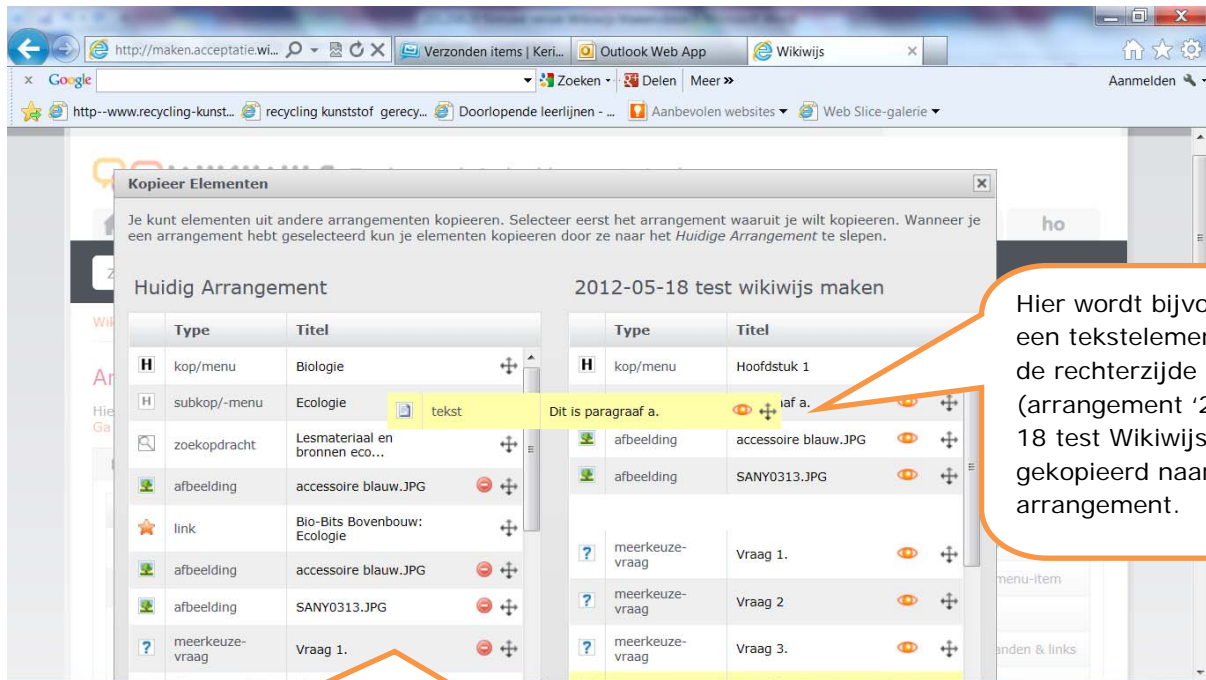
http://maken.acceptatie.wi...  Verzonden items | Keri...  Outlook Web App  Wikiwijs

Google  Zoeken  Delen  Meer »  Aanmelden

http--www.recycling-kunst...  recycling kunststof gerecy...  Doorlopende leerlijnen - ...  Aanbevolen websites  Web Slice-galerie

Kopieer Elementen

Je kunt elementen uit andere arrangementen kopieeren. Selecteer eerst het arrangement waaruit je wilt kopieeren. Wanneer je een arrangement hebt geselecteerd kun je elementen kopieeren door ze naar het *Huidige Arrangement* te slepen.

ho

Huidig Arrangement

| | Type | Titel |
|---|---|---|
| H | kop/menu | Biologie |
| H | subkop/-menu | Ecologie |
| | zoekopdracht | Lesmateriaal en bronnen eco... |
| | afbeelding | accessoire blauw.JPG |
| | link | Bio-Bits Bovenbouw: Ecologie |
| | afbeelding | accessoire blauw.JPG |
| | afbeelding | SANY0313.JPG |
| ? | meerkeuze-vraag | Vraag 1. |

tekst  Dit is paragraaf a.

2012-05-18 test wikiwijs maken

| | Type | Titel |
|---|---|---|
| H | kop/menu | Hoofdstuk 1 |
| | | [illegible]af a. |
| | afbeelding | accessoire blauw.JPG |
| | afbeelding | SANY0313.JPG |
| ? | meerkeuze-vraag | Vraag 1. |
| ? | meerkeuze-vraag | Vraag 2 |
| ? | meerkeuze-vraag | Vraag 3. |

Hier wordt bijvo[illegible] een tekstelemen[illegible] de rechterzijde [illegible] (arrangement '2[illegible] 18 test Wikiwijs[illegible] gekopieerd naar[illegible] arrangement.

menu-item

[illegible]nden & links